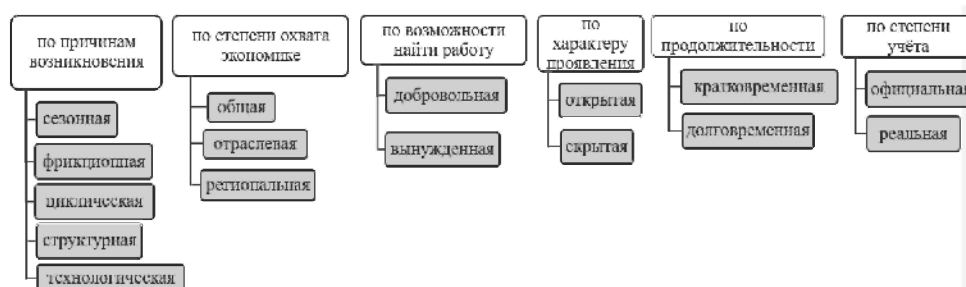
по причинам возникновения

сезонная

фрикционная

циклическая

структурная

технологическая

по степени охвата экономике

общая

отраслевая

региональная

по возможности найти работу

добровольная

вынужденная

по характеру проявления

открытая

скрытая

по продолжительности

кратковременная

долговременная

по степени учёта

официальная

реальная